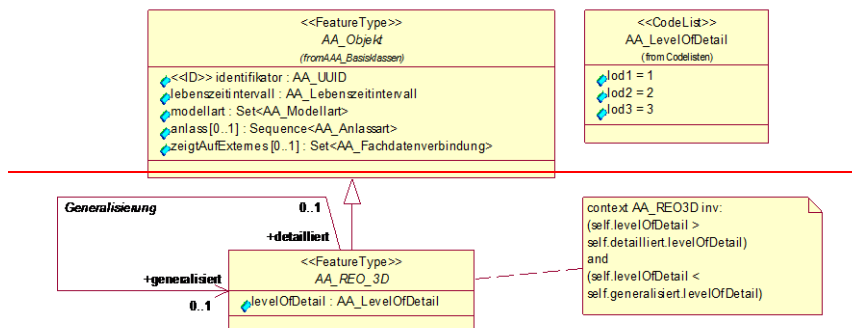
<<FeatureType>>
AA_Objekt
(fromAAA_Basisklassen)

<<ID>> identifikator : AA_UUID
lebenszeitintervall : AA_Lebenszeitintervall
modellart : Set<AA_Modellart>
anlass [0..1] : Sequence<AA_Anlassart>
zeigtAufExternes [0..1] : Set<AA_Fachdatenverbindung>

<<CodeList>>
AA_LevelOfDetail
(from Codelisten)

lod1 = 1
lod2 = 2
lod3 = 3

Generalisierung
0..1
+detailliert
+generalisiert
0..1

<<FeatureType>>
AA_REO_3D

levelOfDetail : AA_LevelOfDetail

context AA_REO3D inv:
(self.levelOfDetail >
self.detailliert.levelOfDetail)
and
(self.levelOfDetail <
self.generalisiert.levelOfDetail)